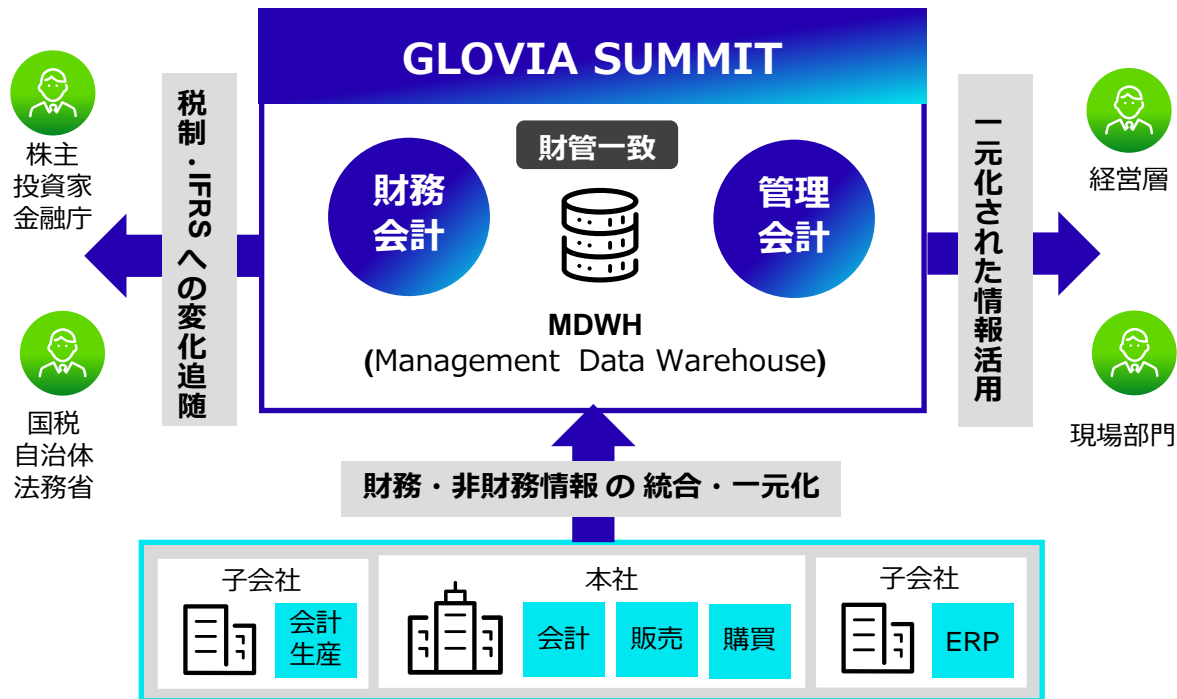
GLOVIA SUMMIT

株主
投資家
金融庁

国税
自治体
法務省

税制・IFRSへの変化追随

財管一致

財務会計

管理会計

MDWH
(Management Data Warehouse)

一元化された情報活用

経営層

現場部門

財務・非財務情報 の 統合・一元化

子会社

会計
生産

本社

会計

販売

購買

子会社

ERP